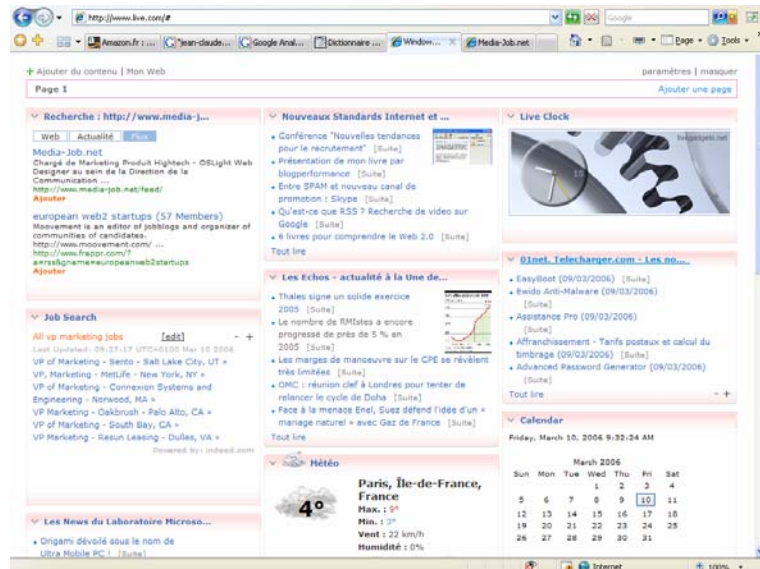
http://www.live.com/#

Google

Amazon.fr : ... | "jean-claude... | Google Anal... | Dictionnaire ... | Window... | Media-Job.net

Page | Tools

+ Ajouter du contenu | Mon Web

paramètres | masquer

Page 1

Ajouter une page

Recherche : http://www.media-j...

Web | Actualité | Flux

Media-Job.net
Chargé de Marketing Produit Hightech - OSLight Web Designer au sein de la Direction de la Communication ...
http://www.media-job.net/feed/
Ajouter

european web2 startups (57 Members)
Moovement is an editor of jobblogs and organizer of communities of candidates.
http://www.moovement.com/ ...
http://www.frappr.com/?a=rss&gname=europeanweb2startups
Ajouter

Job Search

All vp marketing jobs [edit]
Last Updated: 09:27:17 UTC+0100 Mar 10 2006
VP of Marketing - Serito - Salt Lake City, UT »
VP, Marketing - MetLife - New York, NY »
VP of Marketing - Connexion Systems and Engineering - Norwood, MA »
VP Marketing - Oakbrush - Palo Alto, CA »
VP of Marketing - South Bay, CA »
VP Marketing - Resun Leasing - Dulles, VA »
Powered by: indeed.com

Les News du Laboratoire Microso...

Origami dévoilé sous le nom de Ultra Mobile PC ! [Suite]

Nouveaux Standards Internet et ...

Conférence "Nouvelles tendances pour le recrutement" [Suite]
Présentation de mon livre par blogperformance [Suite]
Entre SPAM et nouveau canal de promotion : Skype [Suite]
Qu'est-ce que RSS ? Recherche de video sur Google [Suite]
6 livres pour comprendre le Web 2.0 [Suite]
Tout lire

Les Echos - actualité à la Une de...

Thales signe un solide exercice 2005 [Suite]
Le nombre de RMIstes a encore progressé de près de 5 % en 2005 [Suite]
Les marges de manoeuvre sur le CPE se révèlent très limitées [Suite]
OMC : réunion clef à Londres pour tenter de relancer le cycle de Doha [Suite]
Face à la menace Enel, Suez défend l'idée d'un « mariage naturel » avec Gaz de France [Suite]
Tout lire

Météo

4°
Paris, Île-de-France, France
Max. : 9°
Min. : 3°
Vent : 22 km/h
Humidité : 0%

Live Clock

livegadgets.net

01net. Telecharger.com - Les no...

EasyBoot (09/03/2006) [Suite]
Ewido Anti-Malware (09/03/2006) [Suite]
Assistance Pro (09/03/2006) [Suite]
Affranchissement - Tarifs postaux et calcul du timbrage (09/03/2006) [Suite]
Advanced Password Generator (09/03/2006) [Suite]
Tout lire

Calendar

Friday, March 10, 2006 9:32:24 AM

March 2006

| Sun | Mon | Tue | Wed | Thu | Fri | Sat |
|---|---|---|---|---|---|---|
| | | | 1 | 2 | 3 | 4 |
| 5 | 6 | 7 | 8 | 9 | 10 | 11 |
| 12 | 13 | 14 | 15 | 16 | 17 | 18 |
| 19 | 20 | 21 | 22 | 23 | 24 | 25 |
| 26 | 27 | 28 | 29 | 30 | 31 | |

Internet | 100%